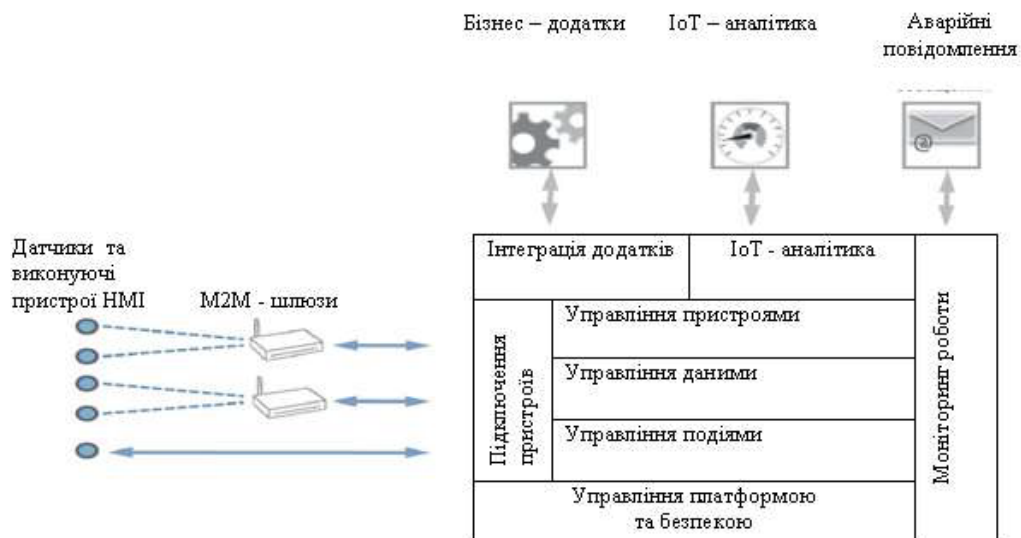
Бізнес – додатки

IoT – аналітика

Аварійні повідомлення

Датчики та виконуючі пристрої HMI

M2M - шлюзи

Інтеграція додатків

IoT - аналітика

Підключення пристроїв

Управління пристроями

Управління даними

Управління подіями

Моніторинг роботи

Управління платформою та безпекою